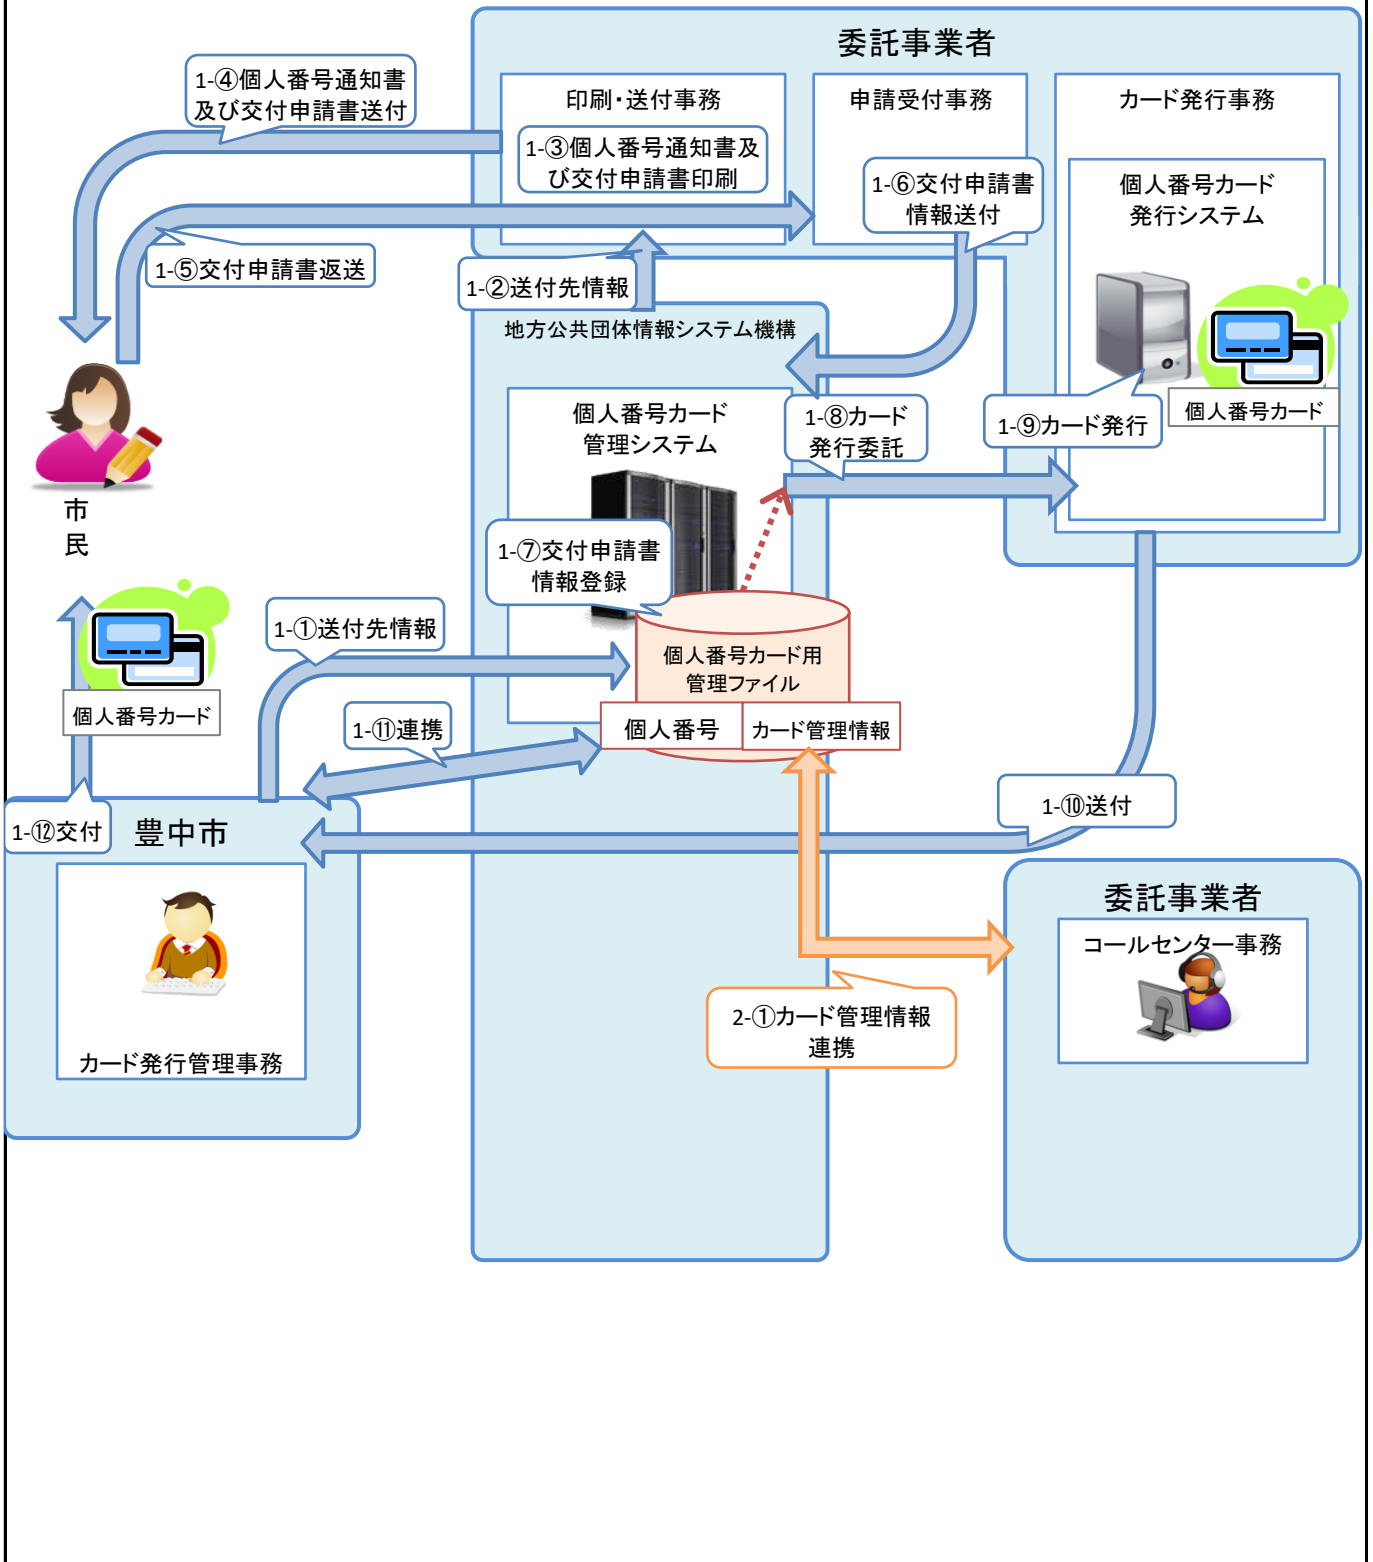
委託事業者

印刷・送付事務

申請受付事務

カード発行事務

1-④個人番号通知書及び交付申請書送付

1-③個人番号通知書及び交付申請書印刷

1-⑥交付申請書情報送付

個人番号カード発行システム

1-⑤交付申請書返送

1-②送付先情報

地方公共団体情報システム機構

個人番号カード管理システム

1-⑧カード発行委託

1-⑨カード発行

個人番号カード

市民

1-⑦交付申請書情報登録

1-①送付先情報

個人番号カード用管理ファイル

個人番号カード

1-⑪連携

個人番号

カード管理情報

1-⑫交付

豊中市

1-⑩送付

委託事業者

コールセンター事務

2-①カード管理情報連携

カード発行管理事務